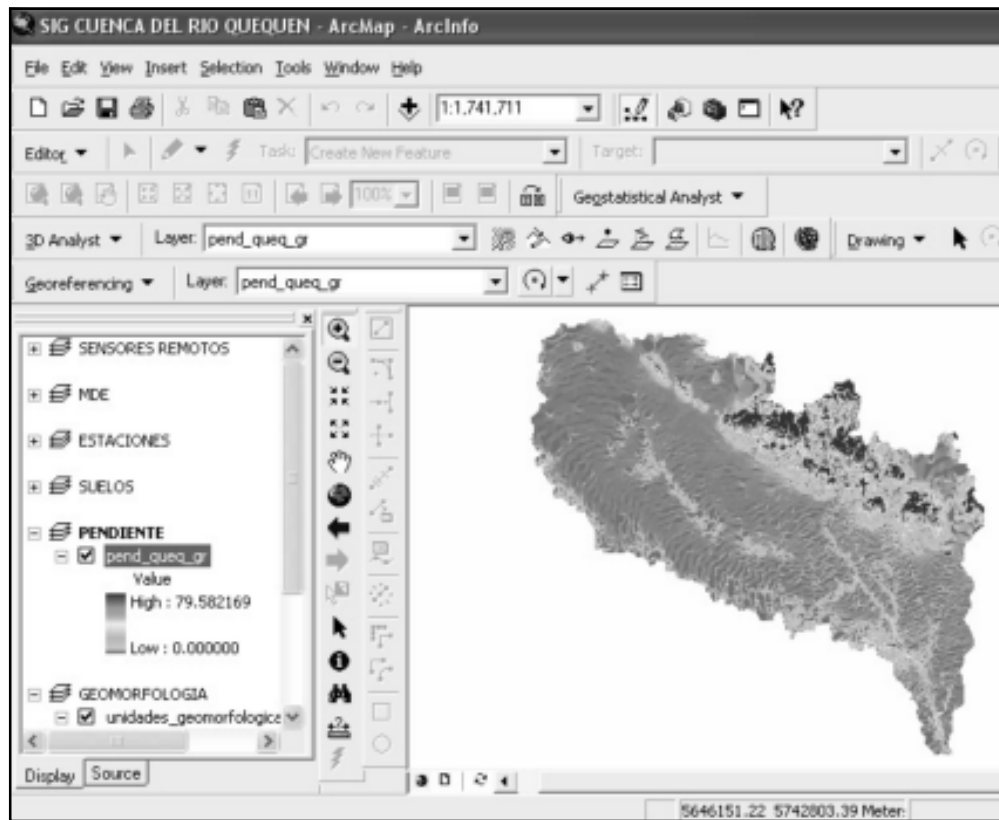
SIG CUENCA DEL RIO QUEQUEN - ArcMap - ArcInfo

File Edit View Insert Selection Tools Window Help

1:1,741,711

Editor ▼ Task: Create New Feature Target:

100%

Geostatistical Analyst ▼

3D Analyst ▼ Layer: pend_queq_gr

Drawing ▼

Georeferencing ▼ Layer: pend_queq_gr

SENSORES REMOTOS

MDE

ESTACIONES

SUELOS

PENDIENTE

pend_queq_gr

Value

High : 79.582169

Low : 0.000000

GEOMORFOLOGIA

unidades_geomorfologice

Display Source

5646151.22 5742803.39 Meter